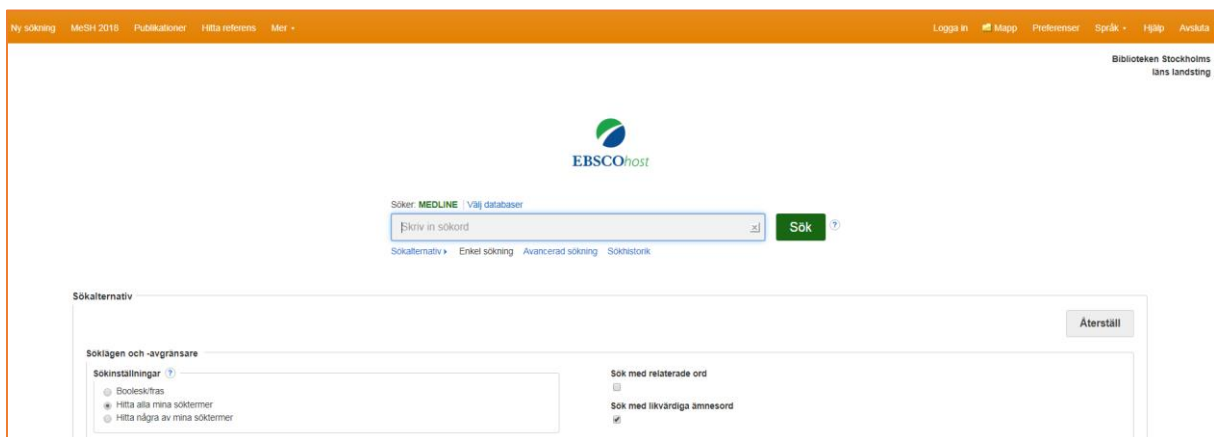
Ny sökning MeSH 2018 Publikationer Hitta referens Mer ▾

Logga in Mapp Preferenser Språk ▾ Hjälp Avsluta

Biblioteken Stockholms läns landsting

EBSCOhost

Söker: MEDLINE | Välj databaser

Skriv in sökord

Sök

Sökalternativ ▸ Enkel sökning Avancerad sökning Sökhistorik

Sökalternativ

Återställ

Söklägen och -avgränsare

Sökinställningar

Boolesk/fras

Hitta alla mina söktermer

Hitta några av mina söktermer

Sök med relaterade ord

Sök med likvärdiga ämnesord